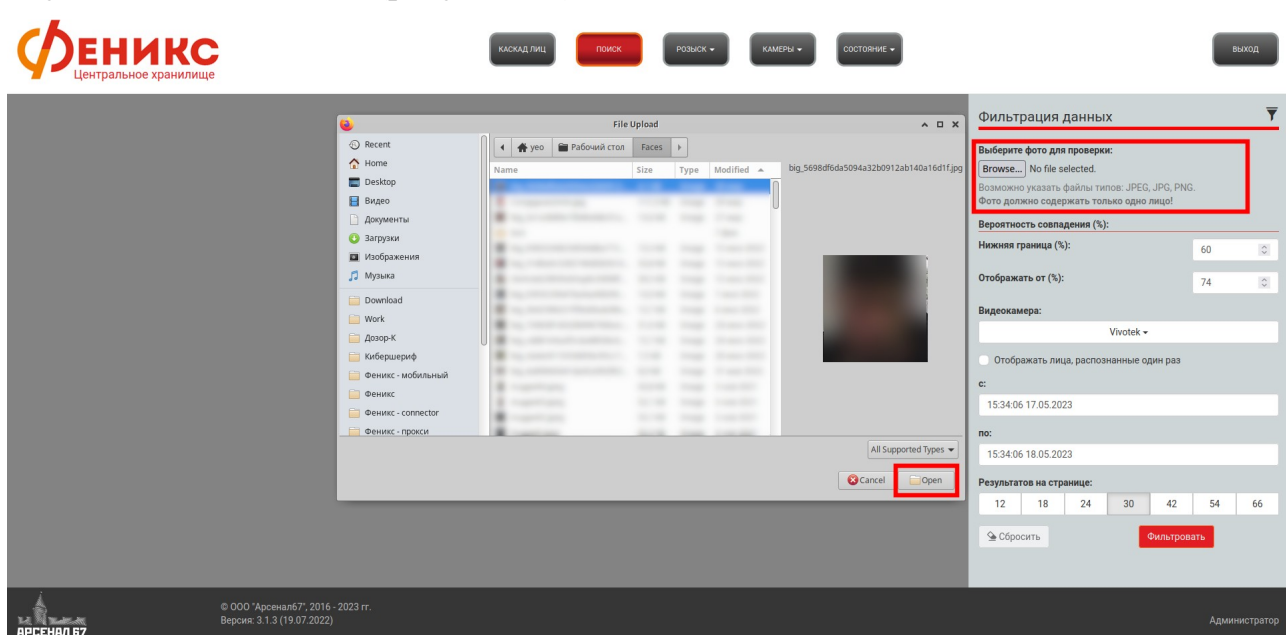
ФЕНИКС
Центральное хранилище

КАСКАД ЛИЦ ПОИСК РОЗЫСК ▾ КАМЕРЫ ▾ СОСТОЯНИЕ ▾ ВЫХОД

File Upload

Recent
Home
Desktop
Видео
Документы
Загрузки
Изображения
Музыка
Download
Work
Дозор-К
Кибершериф
Феникс - мобильный
Феникс
Феникс - connector
Феникс - прокси

yeo | Рабочий стол | Faces

| Name | Size | Type | Modified |
|---|---|---|---|
| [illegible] | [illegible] | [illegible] | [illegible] |

big_5698df6da5094a32b0912ab140a16d1f.jpg

All Supported Types ▾

Cancel Open

Фильтрация данных

Выберите фото для проверки:
Browse... No file selected.
Возможно указать файлы типов: JPEG, JPG, PNG.
Фото должно содержать только одно лицо!

Вероятность совпадения (%):
Нижняя граница (%): 60
Отображать от (%): 74

Видеокамера:
Vivotek ▾

Отображать лица, распознанные один раз

с:
15:34:06 17.05.2023

по:
15:34:06 18.05.2023

Результатов на странице:
| 12 | 18 | 24 | 30 | 42 | 54 | 66 |
|---|---|---|---|---|---|---|

Сбросить Фильтровать

АРСЕНАЛ 67
© ООО "Арсенал67", 2016 - 2023 гг.
Версия: 3.1.3 (19.07.2022)

Администратор